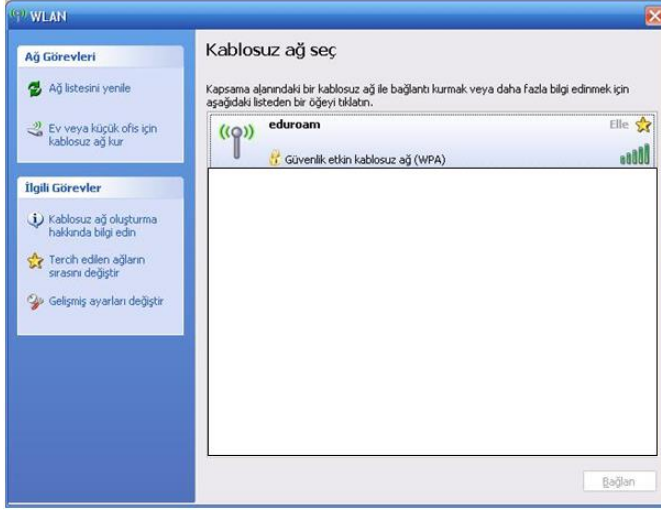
WLAN

Ağ Görevleri

Ağ listesini yenile

Ev veya küçük ofis için kablosuz ağ kur

İlgili Görevler

Kablosuz ağ oluşturma hakkında bilgi edin

Tercih edilen ağların sırasını değiştir

Gelişmiş ayarları değiştir

Kablosuz ağ seç

Kapsama alanındaki bir kablosuz ağ ile bağlantı kurmak veya daha fazla bilgi edinmek için aşağıdaki listeden bir öğeyi tıklatın.

eduroam

Elle

Güvenlik etkin kablosuz ağ (WPA)

Bağlan